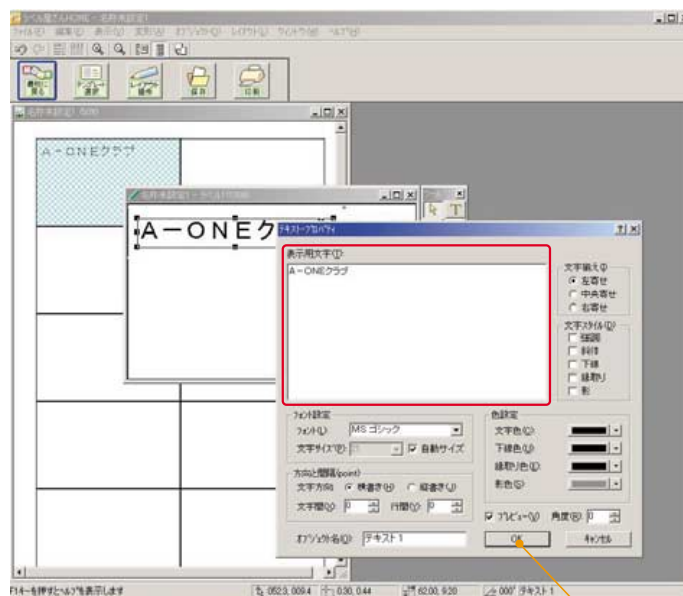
ラベル屋さんA-ONE - 名称未設定1
ファイル(F) 編集(E) 表示(V) 書式(R) オブジェクト(O) レイアウト(L) ウィンドウ(W) ヘルプ(H)
用紙に戻る
テンプレート選択
レイアウト編集
保存
印刷
名称未設定1 - 50%
A-ONEクラブ
名称未設定1 - ラベル1(100%)
A-ONEク
テキストプロパティ
表示用文字(T)
A-ONEクラブ
文字揃え(F)
左寄せ
中央寄せ
右寄せ
文字スタイル(Q)
強調
斜体
下線
縁取り
影
フォント設定
フォント(L) MS ゴシック
文字サイズ(E)
自動サイズ
方向と間隔(point)
文字方向 横書き(H) 縦書き(V)
文字間(X) 0
行間(Y) 0
色設定
文字色(C)
下線色(U)
縁取り色(D)
影色(S)
プレビュー(W)
角度(R) 0
オブジェクト名(O) テキスト1
OK
キャンセル
F1キーを押すとヘルプを表示します
052.3, 009.4
0.30, 0.44
62.00, 9.20
000° テキスト1